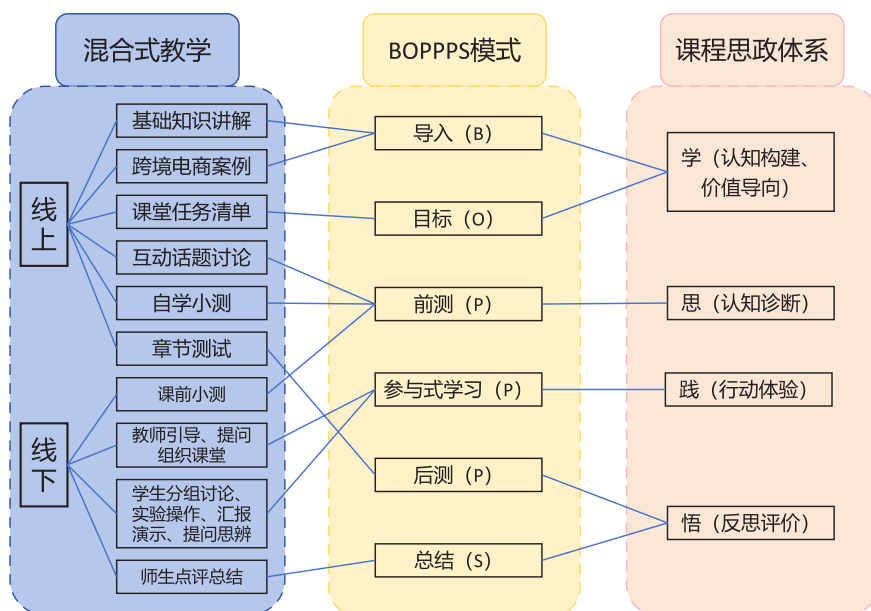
混合式教学

线上

基础知识讲解

跨境电商案例

课堂任务清单

互动话题讨论

自学小测

章节测试

线下

课前小测

教师引导、提问组织课堂

学生分组讨论、实验操作、汇报演示、提问思辨

师生点评总结

BOPPPS模式

导入（B）

目标（O）

前测（P）

参与式学习（P）

后测（P）

总结（S）

课程思政体系

学（认知构建、价值导向）

思（认知诊断）

践（行动体验）

悟（反思评价）